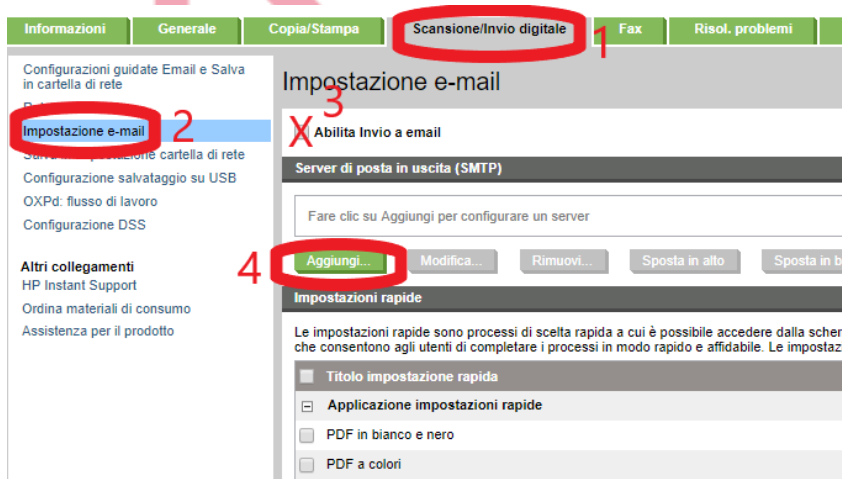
Informazioni | Generale | Copia/Stampa | Scansione/Invio digitale | Fax | Risol. problemi

1

Configurazioni guidate Email e Salva in cartella di rete

R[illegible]

Impostazione e-mail

2

Salva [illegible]ostazione cartella di rete

Configurazione salvataggio su USB

OXPd: flusso di lavoro

Configurazione DSS

Altri collegamenti

HP Instant Support

Ordina materiali di consumo

Assistenza per il prodotto

Impostazione e-mail

3

X Abilita Invio a email

Server di posta in uscita (SMTP)

Fare clic su Aggiungi per configurare un server

4

Aggiungi... | Modifica... | Rimuovi... | Sposta in alto | Sposta in b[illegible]

Impostazioni rapide

Le impostazioni rapide sono processi di scelta rapida a cui è possibile accedere dalla scher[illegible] che consentono agli utenti di completare i processi in modo rapido e affidabile. Le impostaz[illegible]

Titolo impostazione rapida

Applicazione impostazioni rapide

PDF in bianco e nero

PDF a colori